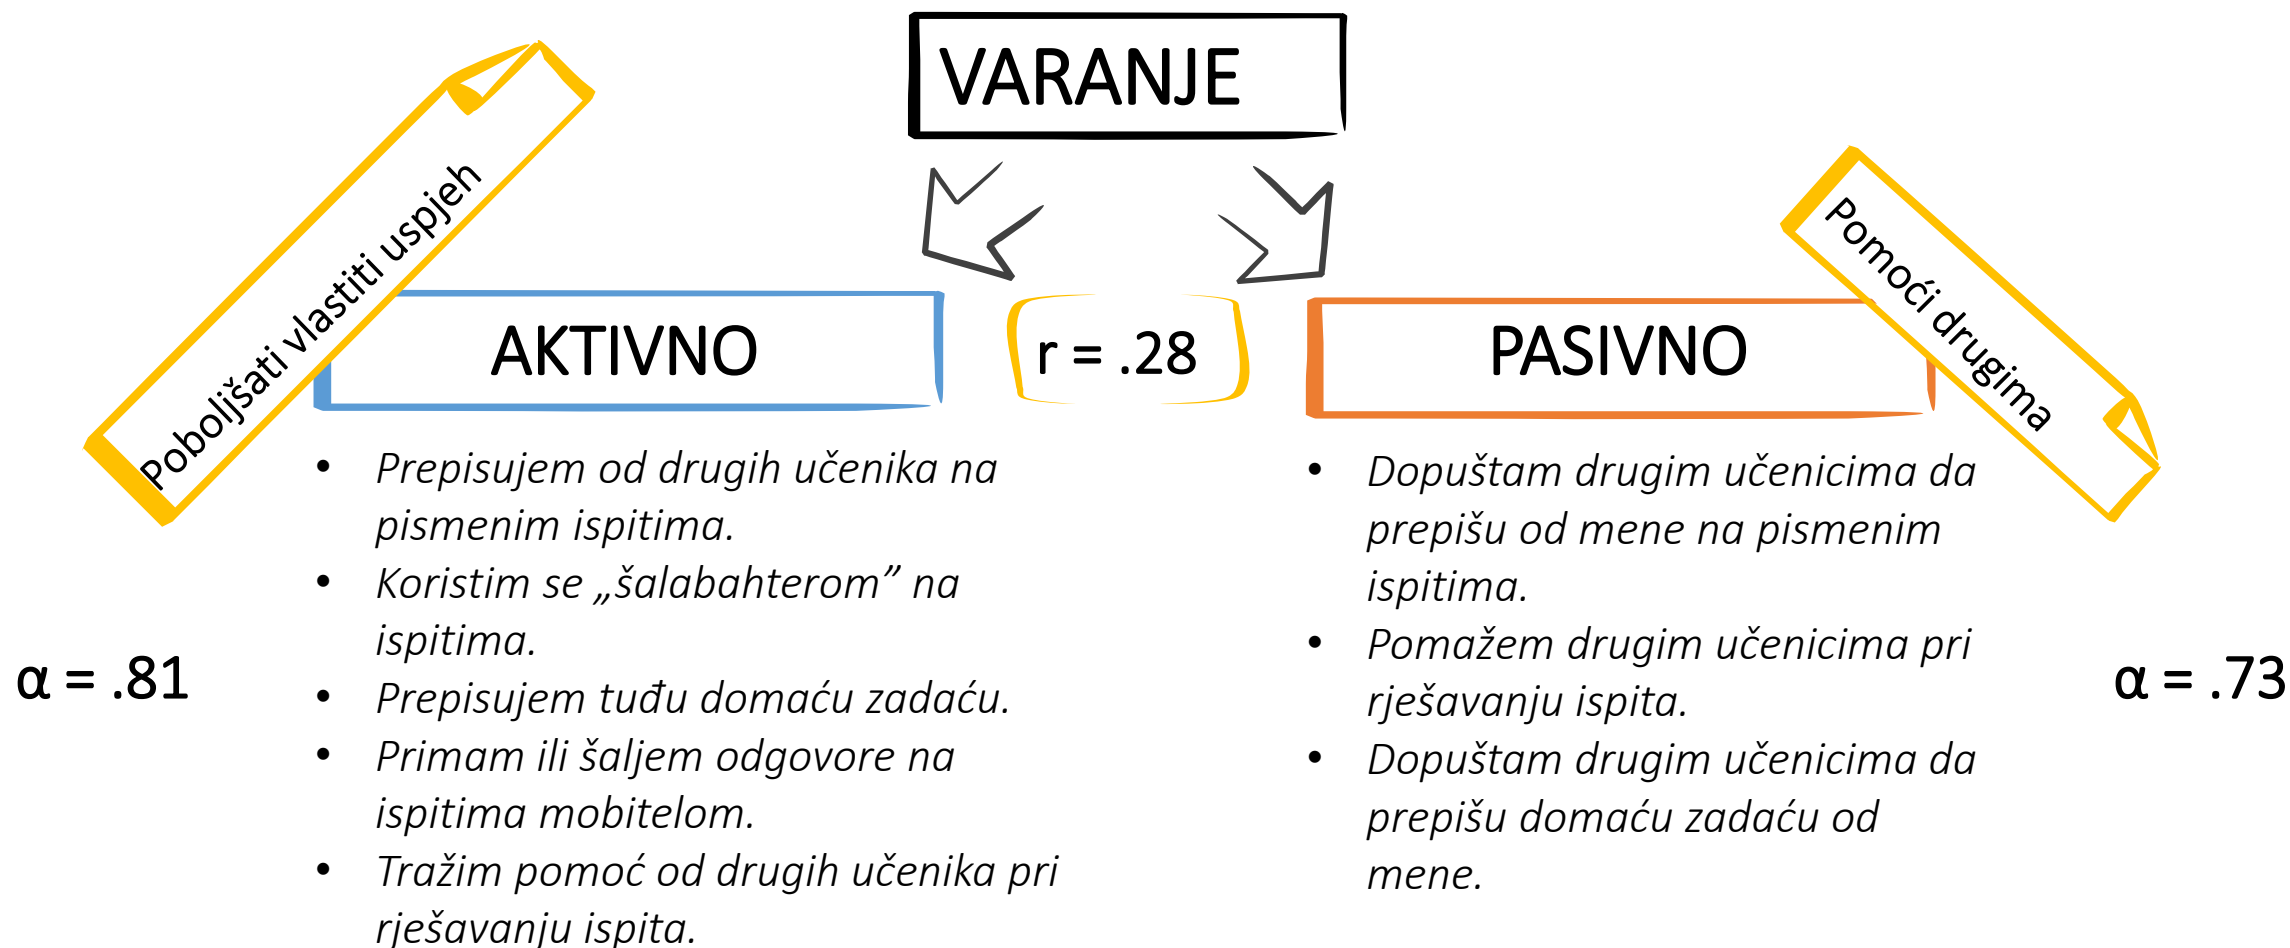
VARANJE

Poboljšati vlastiti uspjeh

AKTIVNO

r = .28

PASIVNO

Pomoći drugima

- Prepisujem od drugih učenika na pismenim ispitima.
- Koristim se „šalabahterom” na ispitima.
- Prepisujem tuđu domaću zadaću.
- Primam ili šaljem odgovore na ispitima mobitelom.
- Tražim pomoć od drugih učenika pri rješavanju ispita.

$\alpha = .81$

- Dopuštam drugim učenicima da prepišu od mene na pismenim ispitima.
- Pomažem drugim učenicima pri rješavanju ispita.
- Dopuštam drugim učenicima da prepišu domaću zadaću od mene.

$\alpha = .73$